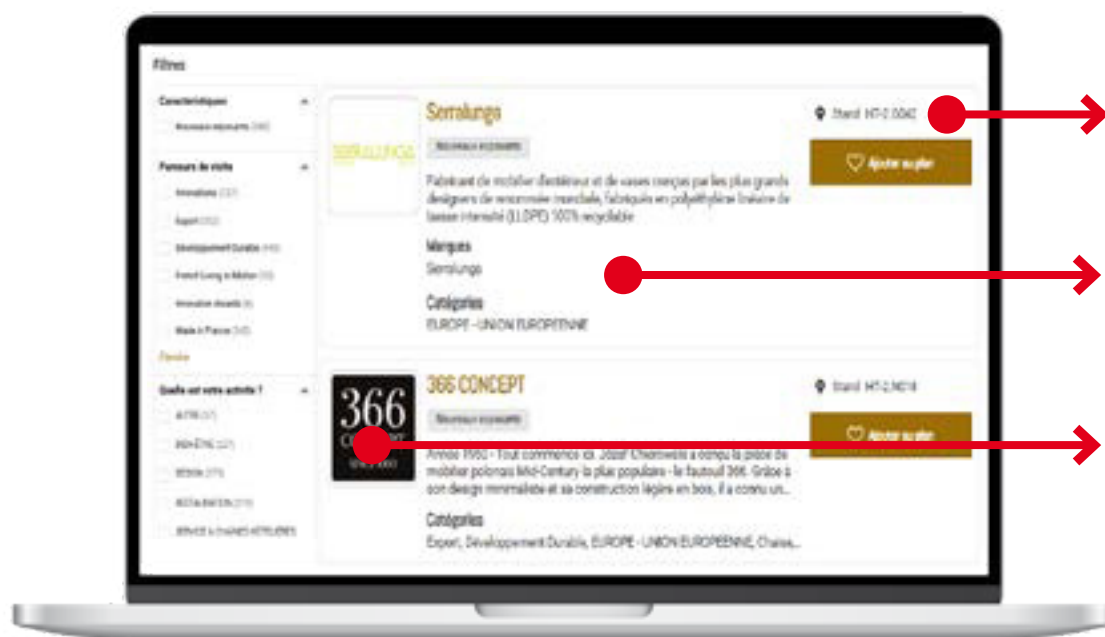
Filtres

Caractéristiques

Nouveaux exposants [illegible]

Parcours de visite

Innovations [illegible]

Export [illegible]

Développement Durable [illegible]

French Living in Maison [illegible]

Innovation Awards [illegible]

Made in France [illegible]

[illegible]

Quelle est votre activité ?

AUTRE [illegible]

BIEN-ÊTRE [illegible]

BUREAU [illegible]

RESTAURATION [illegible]

SERVICE & CHAINES HÔTELIÈRES

Serralunga

SERRALUNGA

Nouveaux exposants

Stand : H7-2 D042

Ajouter au plan

Fabricant de mobilier d'extérieur et de vases conçus par les plus grands designers de renommée mondiale, fabriqués en polyéthylène linéaire de basse intensité (LLDPE) 100% recyclable

Marques

Serralunga

Catégories

EUROPE - UNION EUROPEENNE

366 CONCEPT

366 CONCEPT

Nouveaux exposants

Stand : H7-2 N018

Ajouter au plan

Années 1960 - Tout commence ici. Józef Chierowski a conçu la pièce de mobilier polonais Mid-Century la plus populaire - le fauteuil 366. Grâce à son design minimaliste et sa construction légère en bois, il a connu un...

Catégories

Export, Développement Durable, EUROPE - UNION EUROPEENNE, Chaise,...